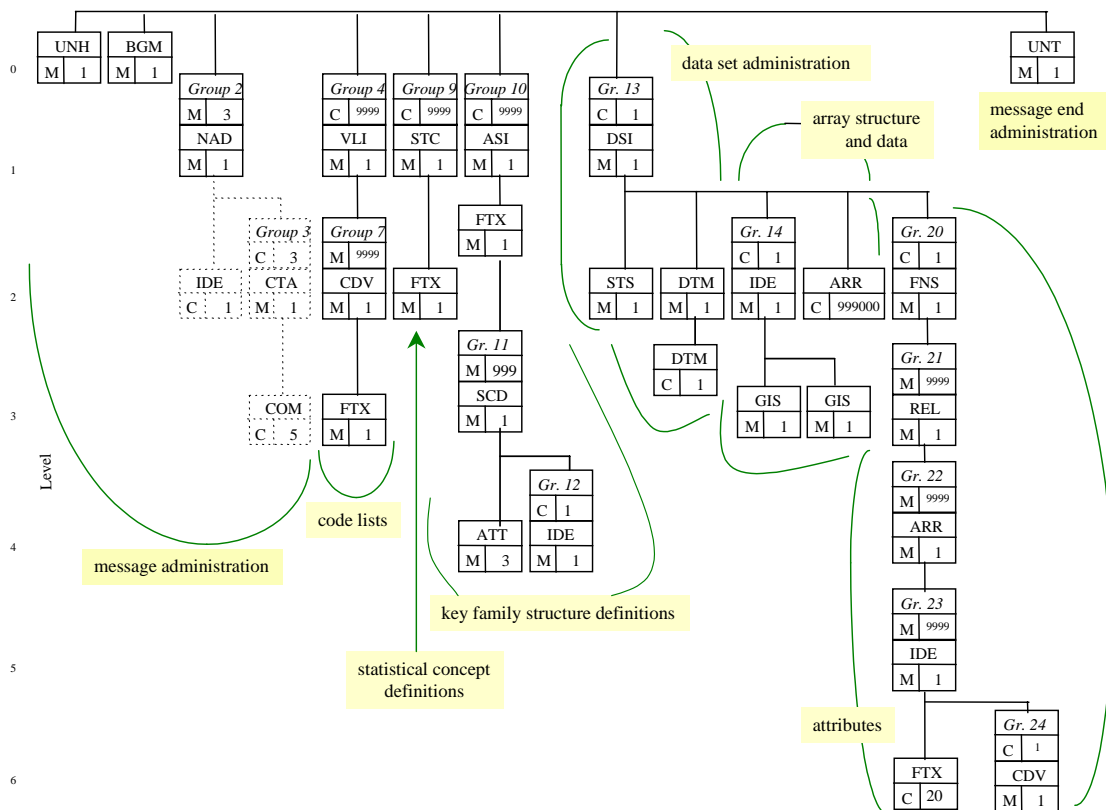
0
1
2
3
Level
4
5
6

UNH
M 1
BGM
M 1
Group 2
M 3
NAD
M 1
IDE
C 1
Group 3
C 3
CTA
M 1
COM
C 5
Group 4
C 9999
VLI
M 1
Group 7
M 9999
CDV
M 1
FTX
M 1
Group 9
C 9999
STC
M 1
FTX
M 1
Group 10
C 9999
ASI
M 1
FTX
M 1
Gr. 11
M 999
SCD
M 1
ATT
M 3
Gr. 12
C 1
IDE
M 1
Gr. 13
C 1
DSI
M 1
STS
M 1
DTM
M 1
DTM
C 1
Gr. 14
C 1
IDE
M 1
GIS
M 1
GIS
M 1
ARR
C 999000
Gr. 20
C 1
FNS
M 1
Gr. 21
M 9999
REL
M 1
Gr. 22
M 9999
ARR
M 1
Gr. 23
M 9999
IDE
M 1
FTX
C 20
Gr. 24
C 1
CDV
M 1
UNT
M 1

data set administration
array structure and data
message end administration
code lists
message administration
key family structure definitions
statistical concept definitions
attributes